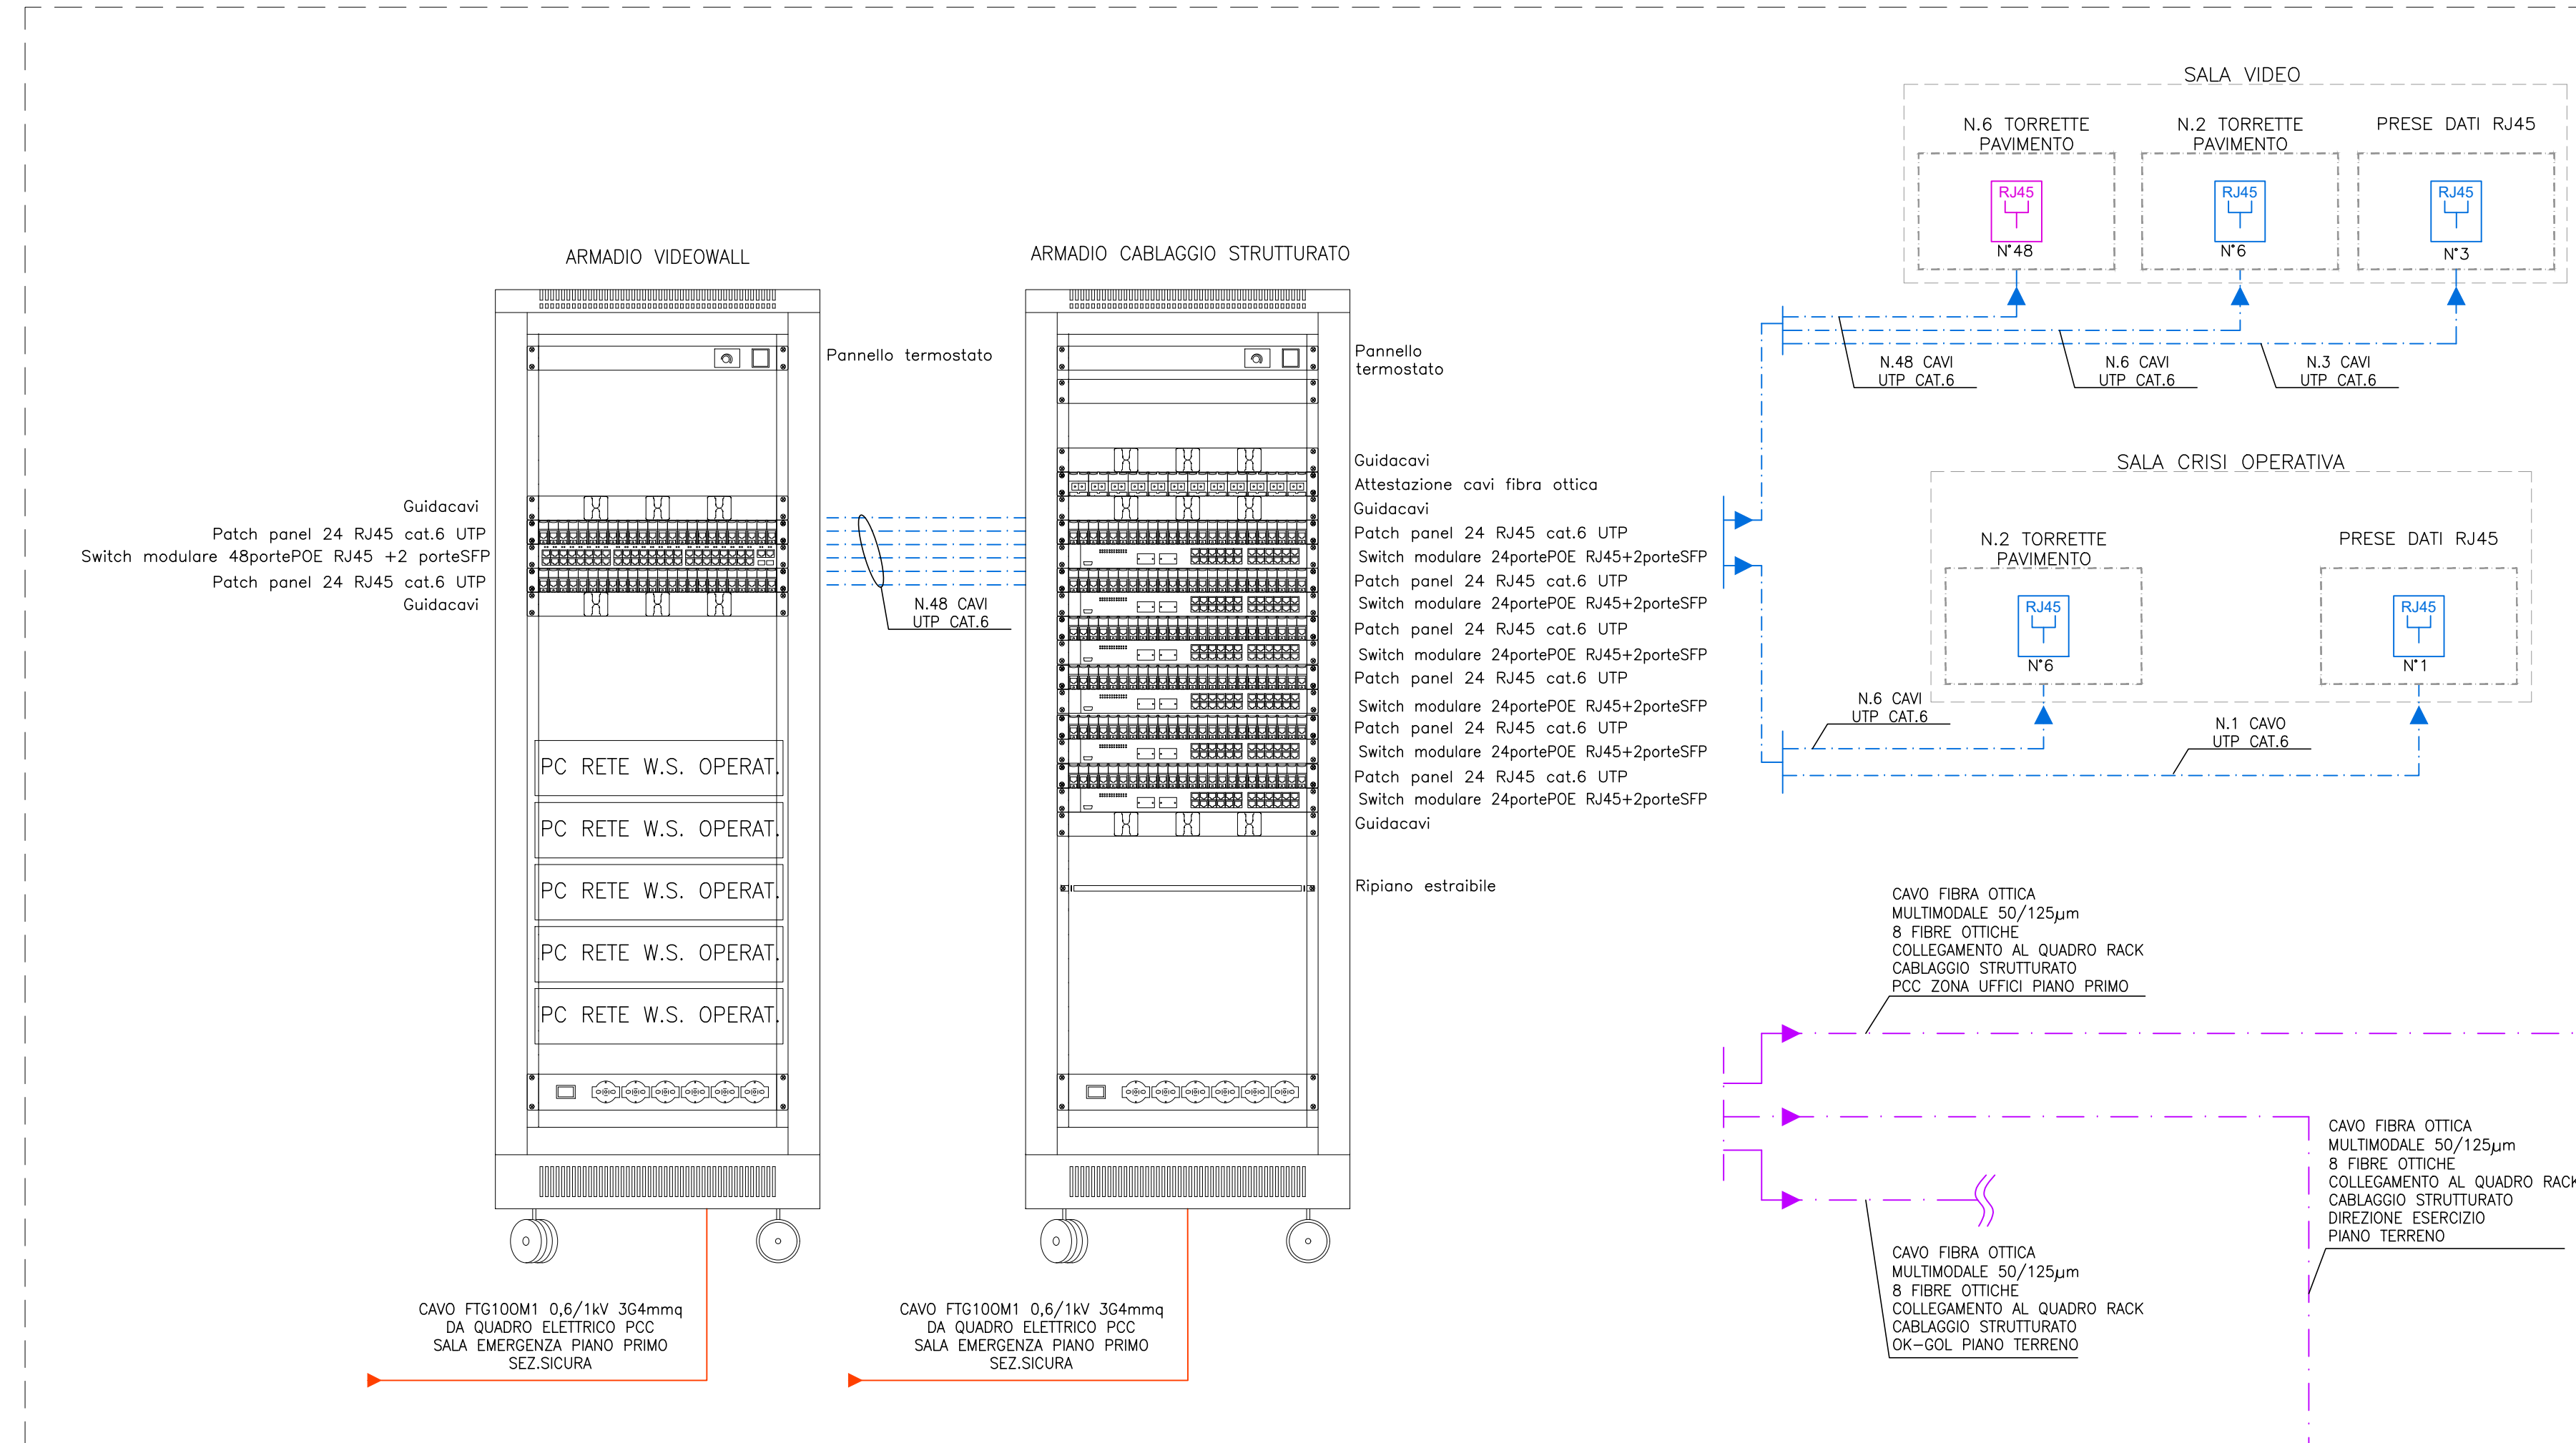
SALA VIDEO

N.6 TORRETTE PAVIMENTO

N.2 TORRETTE PAVIMENTO

PRESE DATI RJ45

RJ45
N°48

RJ45
N°6

RJ45
N°3

N.48 CAVI UTP CAT.6

N.6 CAVI UTP CAT.6

N.3 CAVI UTP CAT.6

ARMADIO VIDEOWALL

ARMADIO CABLAGGIO STRUTTURATO

Pannello termostato

Pannello termostato

Guidacavi
Patch panel 24 RJ45 cat.6 UTP
Switch modulare 48portePOE RJ45 +2 porteSFP
Patch panel 24 RJ45 cat.6 UTP
Guidacavi

N.48 CAVI UTP CAT.6

Guidacavi
Attestazione cavi fibra ottica
Guidacavi
Patch panel 24 RJ45 cat.6 UTP
Switch modulare 24portePOE RJ45+2porteSFP
Patch panel 24 RJ45 cat.6 UTP
Switch modulare 24portePOE RJ45+2porteSFP
Patch panel 24 RJ45 cat.6 UTP
Switch modulare 24portePOE RJ45+2porteSFP
Patch panel 24 RJ45 cat.6 UTP
Switch modulare 24portePOE RJ45+2porteSFP
Patch panel 24 RJ45 cat.6 UTP
Switch modulare 24portePOE RJ45+2porteSFP
Patch panel 24 RJ45 cat.6 UTP
Switch modulare 24portePOE RJ45+2porteSFP
Guidacavi

Ripiano estraibile

SALA CRISI OPERATIVA

N.2 TORRETTE PAVIMENTO

PRESE DATI RJ45

RJ45
N°6

RJ45
N°1

N.6 CAVI UTP CAT.6

N.1 CAVO UTP CAT.6

PC RETE W.S. OPERAT.
PC RETE W.S. OPERAT.
PC RETE W.S. OPERAT.
PC RETE W.S. OPERAT.
PC RETE W.S. OPERAT.

CAVO FIBRA OTTICA MULTIMODALE 50/125$\mu$m 8 FIBRE OTTICHE COLLEGAMENTO AL QUADRO RACK CABLAGGIO STRUTTURATO PCC ZONA UFFICI PIANO PRIMO

CAVO FIBRA OTTICA MULTIMODALE 50/125$\mu$m 8 FIBRE OTTICHE COLLEGAMENTO AL QUADRO RACK CABLAGGIO STRUTTURATO DIREZIONE ESERCIZIO PIANO TERRENO

CAVO FIBRA OTTICA MULTIMODALE 50/125$\mu$m 8 FIBRE OTTICHE COLLEGAMENTO AL QUADRO RACK CABLAGGIO STRUTTURATO OK-GOL PIANO TERRENO

CAVO FTG10OM1 0,6/1kV 3G4mmq DA QUADRO ELETTRICO PCC SALA EMERGENZA PIANO PRIMO SEZ.SICURA

CAVO FTG10OM1 0,6/1kV 3G4mmq DA QUADRO ELETTRICO PCC SALA EMERGENZA PIANO PRIMO SEZ.SICURA